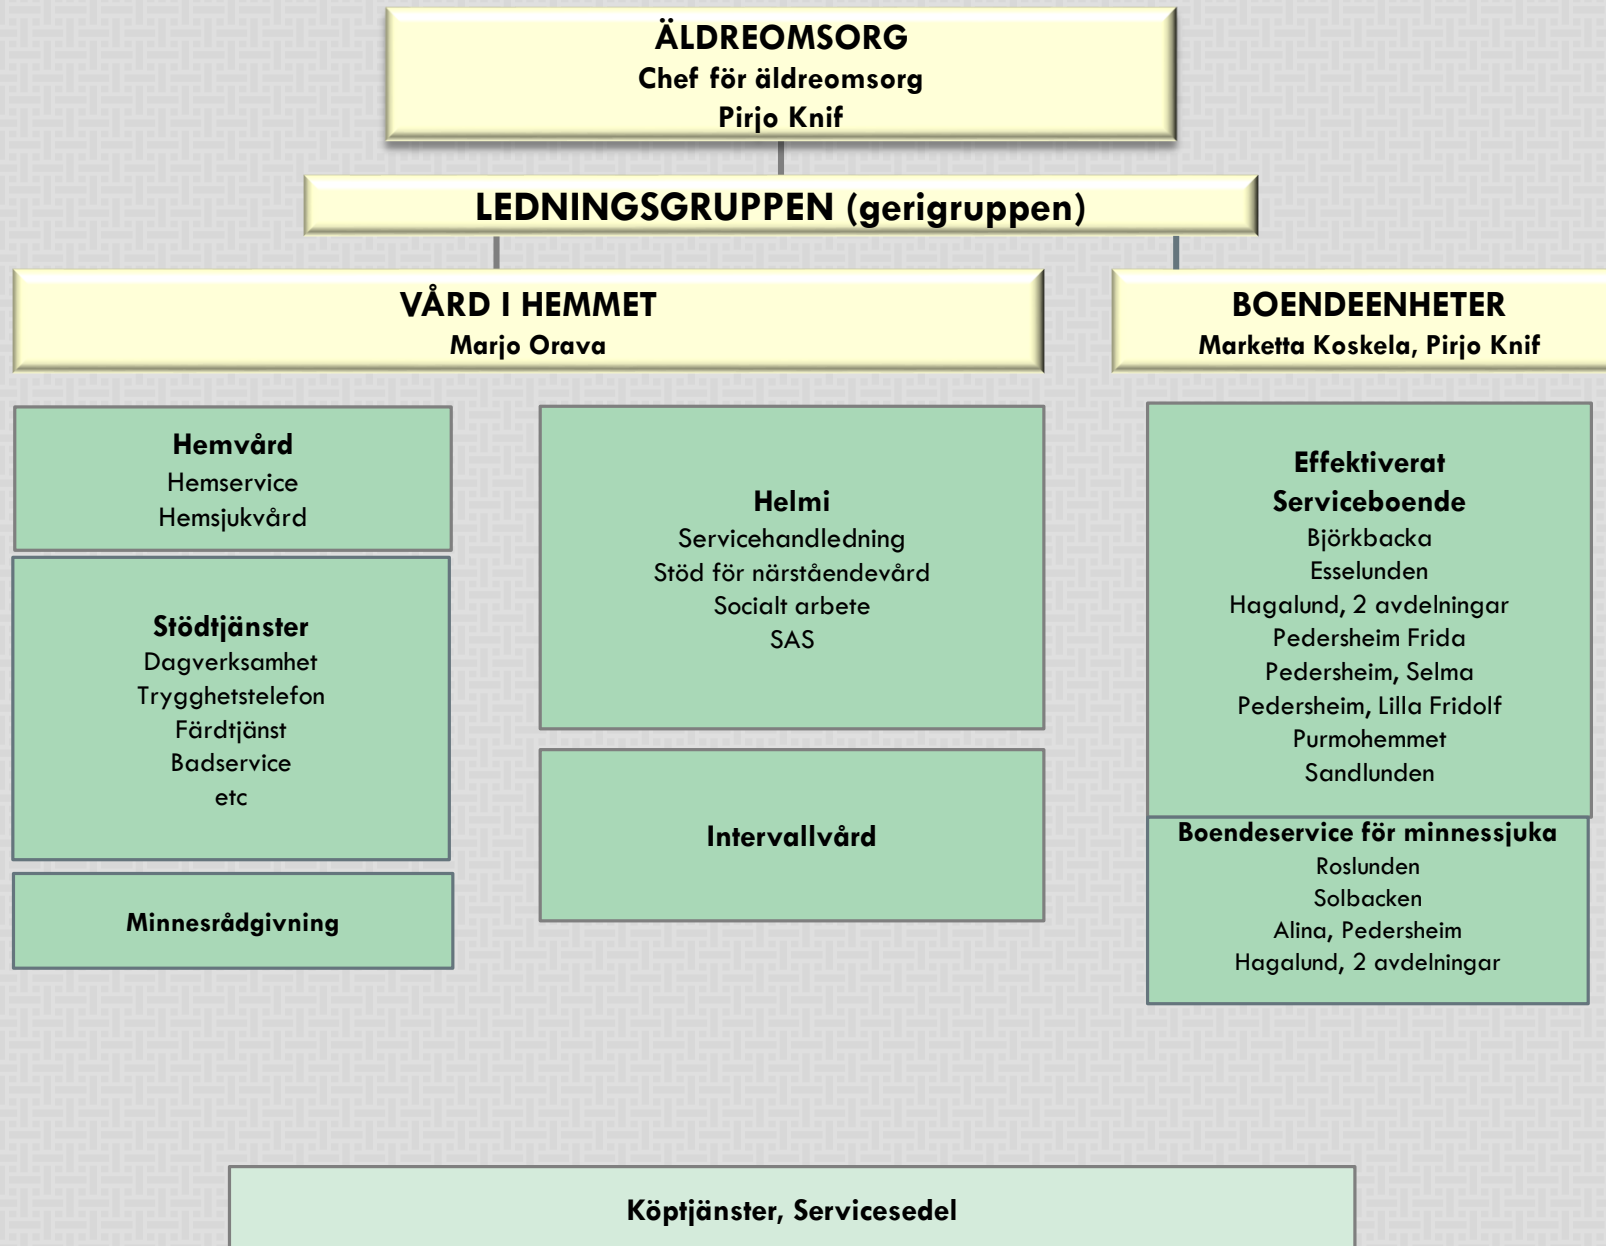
ÄLDREOMSORG
Chef för äldreomsorg
Pirjo Knif

LEDNINGSGRUPPEN (gerigruppen)

VÅRD I HEMMET
Marjo Orava

BOENDEENHETER
Marketta Koskela, Pirjo Knif

Hemvård
Hemservice
Hemsjukvård

Stödtjänster
Dagverksamhet
Trygghetstelefon
Färdtjänst
Badservice
etc

Minnesrådgivning

Helmi
Servicehandledning
Stöd för närståendevård
Socialt arbete
SAS

Intervallvård

Effektiverat Serviceboende
Björkbacka
Esselunden
Hagalund, 2 avdelningar
Pedersheim Frida
Pedersheim, Selma
Pedersheim, Lilla Fridolf
Purmohemmet
Sandlunden

Boendeservice för minnessjuka
Roslunden
Solbacken
Alina, Pedersheim
Hagalund, 2 avdelningar

Köptjänster, Servicesedel